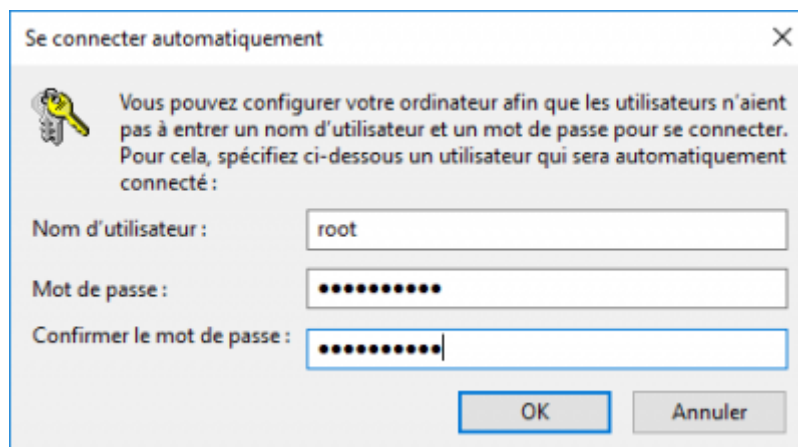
Se connecter automatiquement

×

Vous pouvez configurer votre ordinateur afin que les utilisateurs n'aient pas à entrer un nom d'utilisateur et un mot de passe pour se connecter. Pour cela, spécifiez ci-dessous un utilisateur qui sera automatiquement connecté :

Nom d'utilisateur : root

Mot de passe : ••••••••••

Confirmer le mot de passe : ••••••••••

OK

Annuler